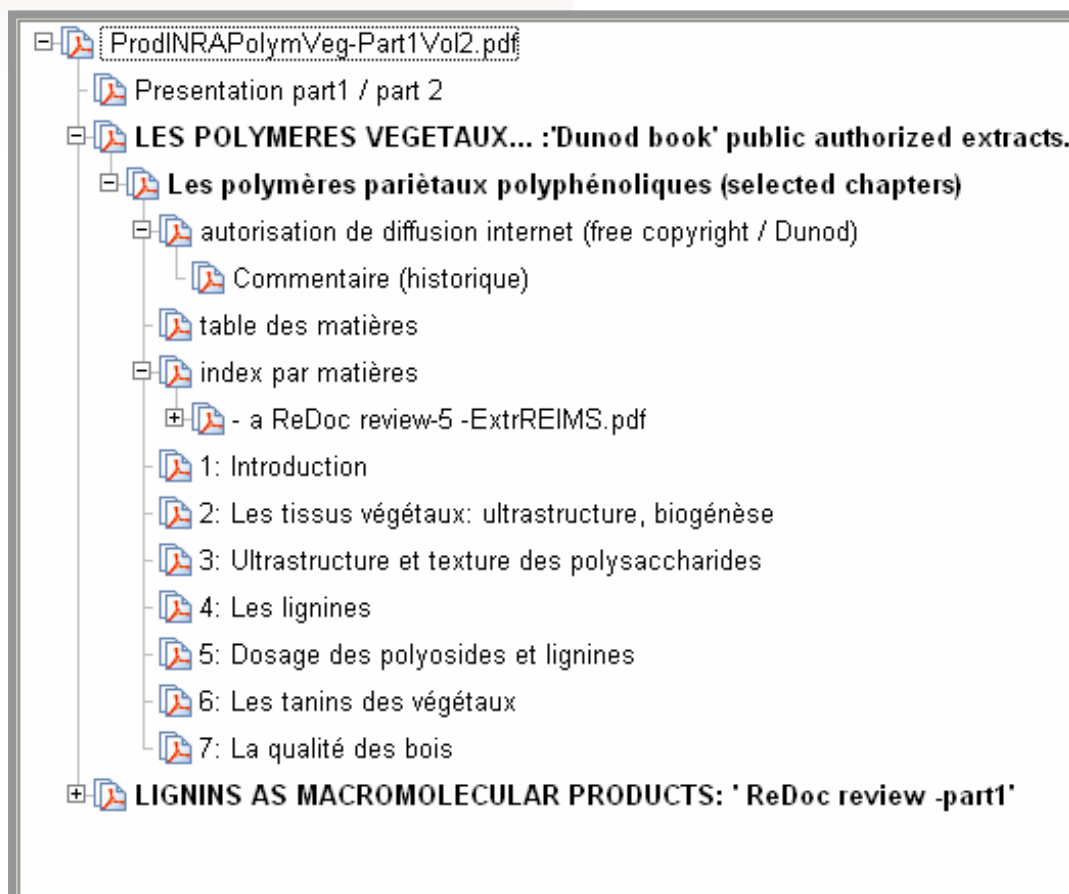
ProdINRAPolymVeg-Part1Vol2.pdf
Presentation part1 / part 2
LES POLYMERES VEGETAUX... :'Dunod book' public authorized extracts.
Les polymères pariètaux polyphénoliques (selected chapters)
autorisation de diffusion internet (free copyright / Dunod)
Commentaire (historique)
table des matières
index par matières
- a ReDoc review-5 -ExtrREIMS.pdf
1: Introduction
2: Les tissus végétaux: ultrastructure, biogénèse
3: Ultrastructure et texture des polysaccharides
4: Les lignines
5: Dosage des polyosides et lignines
6: Les tanins des végétaux
7: La qualité des bois
LIGNINS AS MACROMOLECULAR PRODUCTS: ' ReDoc review -part1'